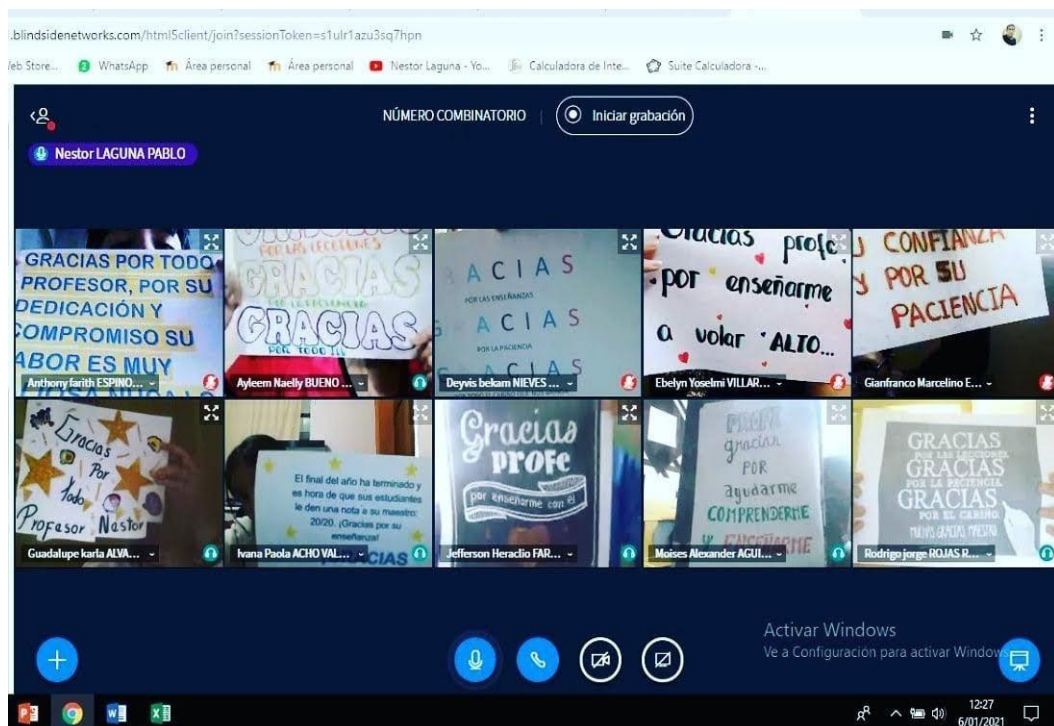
.blindsidenetworks.com/html5client/join?sessionToken=s1ulr1azu3sq7hpn

/eb Store... WhatsApp Área personal Área personal Nestor Laguna - Yo... Calculadora de Inte... Suite Calculadora -...

NÚMERO COMBINATORIO | Iniciar grabación

Nestor LAGUNA PABLO

GRACIAS POR TODO PROFESOR, POR SU DEDICACIÓN Y COMPROMISO SU ABOR ES MUY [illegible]

Anthony farith ESPINO...

POR LAS LECCIONES GRACIAS POR LA PACIENCIA GRACIAS POR TODO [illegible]

Ayleem Naelly BUENO ...

ACIAS POR LAS ENSEÑANZAS ACIAS POR LA PACIENCIA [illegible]

Deyvis bekam NIEVES ...

Gracias profe por enseñarme a volar ALTO...

Ebelyn Yoselmi VILLAR...

CONFIANZA Y POR SU PACIENCIA

Gianfranco Marcelino E...

Gracias Por Todo Profesor Nestor

Guadalupe karla ALVA...

El final del año ha terminado y es hora de que sus estudiantes le den una nota a su maestro: 20/20. ¡Gracias por su enseñanza! GRACIAS

Ivana Paola ACHO VAL...

Gracias profe por enseñarme con el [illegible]

Jefferson Heraclio FAR...

PROFE gracias POR ayudarme COMPRENDERME Y ENSEÑARME

Moises Alexander AGUI...

GRACIAS POR LAS LECCIONES GRACIAS POR LA PACIENCIA GRACIAS POR EL CARIÑO MUCHAS GRACIAS MAESTRO

Rodrigo jorge ROJAS R...

Activar Windows
Ve a Configuración para activar Windows

12:27
6/01/2021